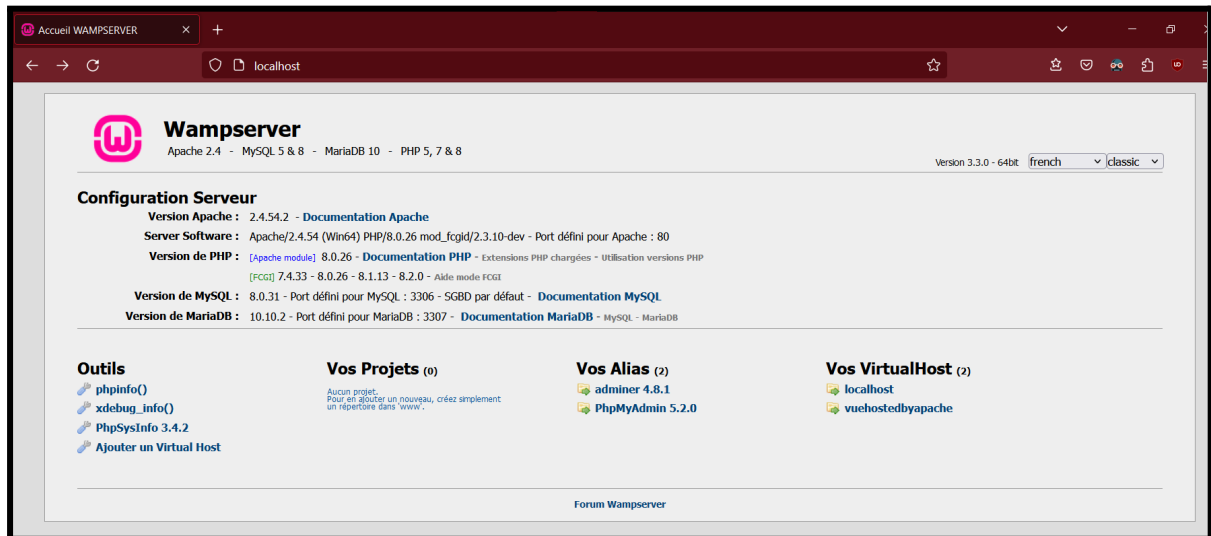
Accueil WAMPSERVER

localhost

Wampserver
Apache 2.4 - MySQL 5 & 8 - MariaDB 10 - PHP 5, 7 & 8

Version 3.3.0 - 64bit french classic

Configuration Serveur

| | |
|---|---|
| Version Apache : | 2.4.54.2 - Documentation Apache |
| Server Software : | Apache/2.4.54 (Win64) PHP/8.0.26 mod_fcgid/2.3.10-dev - Port défini pour Apache : 80 |
| Version de PHP : | [Apache module] 8.0.26 - Documentation PHP - Extensions PHP chargées - Utilisation versions PHP |
| | [FCGI] 7.4.33 - 8.0.26 - 8.1.13 - 8.2.0 - Aide mode FCGI |
| Version de MySQL : | 8.0.31 - Port défini pour MySQL : 3306 - SGBD par défaut - Documentation MySQL |
| Version de MariaDB : | 10.10.2 - Port défini pour MariaDB : 3307 - Documentation MariaDB - MySQL - MariaDB |

Outils
phpinfo()
xdebug_info()
PhpSysInfo 3.4.2
Ajouter un Virtual Host

Vos Projets (0)
Aucun projet.
Pour en ajouter un nouveau, créez simplement un répertoire dans 'www'.

Vos Alias (2)
adminer 4.8.1
PhpMyAdmin 5.2.0

Vos VirtualHost (2)
localhost
vuehostedbyapache

Forum Wampserver